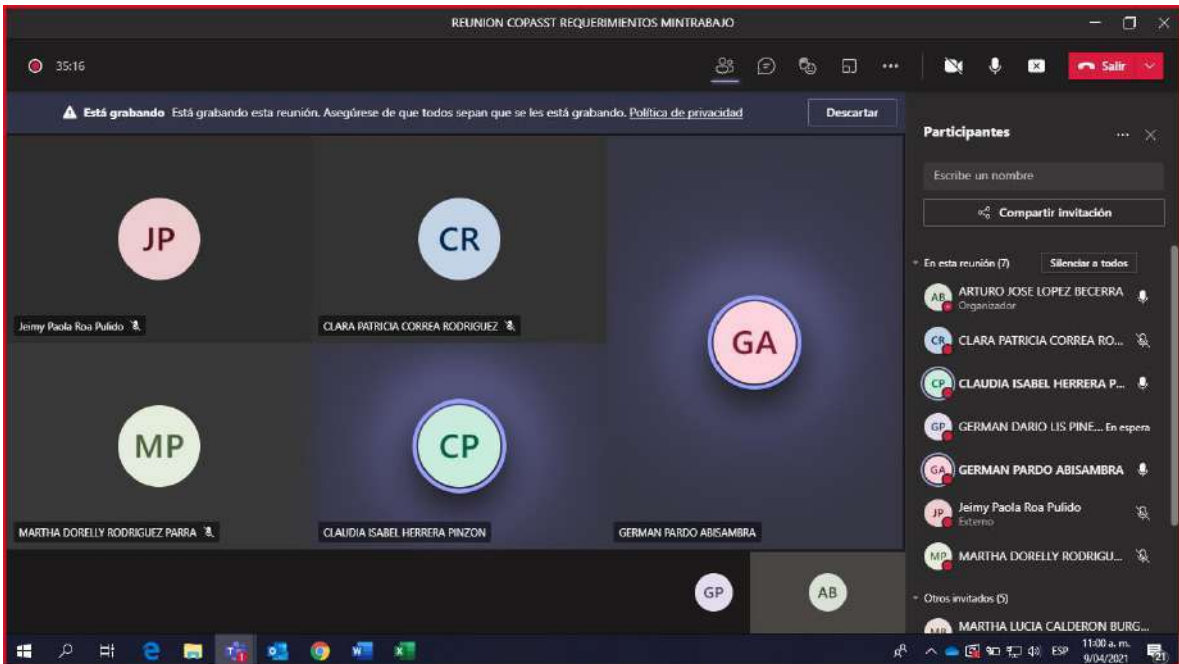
REUNION COPASST REQUERIMIENTOS MINTRABAJO

35:16

Salir

Está grabando Está grabando esta reunión. Asegúrese de que todos sepan que se les está grabando. Política de privacidad

Descartar

JP
Jeimy Paola Roa Pulido

CR
CLARA PATRICIA CORREA RODRIGUEZ

GA
GERMAN PARDO ABISAMBRA

MP
MARTHA DORELLY RODRIGUEZ PARRA

CP
CLAUDIA ISABEL HERRERA PINZON

GP

AB

Participantes

Escribe un nombre

Compartir invitación

En esta reunión (7)

Silenciar a todos

AB ARTURO JOSE LOPEZ BECERRA
Organizador

CR CLARA PATRICIA CORREA RO...

CP CLAUDIA ISABEL HERRERA P...

GP GERMAN DARIO LIS PINE... En espera

GA GERMAN PARDO ABISAMBRA

JP Jeimy Paola Roa Pulido
Externo

MP MARTHA DORELLY RODRIGU...

Otros invitados (5)

MARTHA LUCIA CALDERON BURG...

ESP 11:00 a. m. 9/04/2021

21